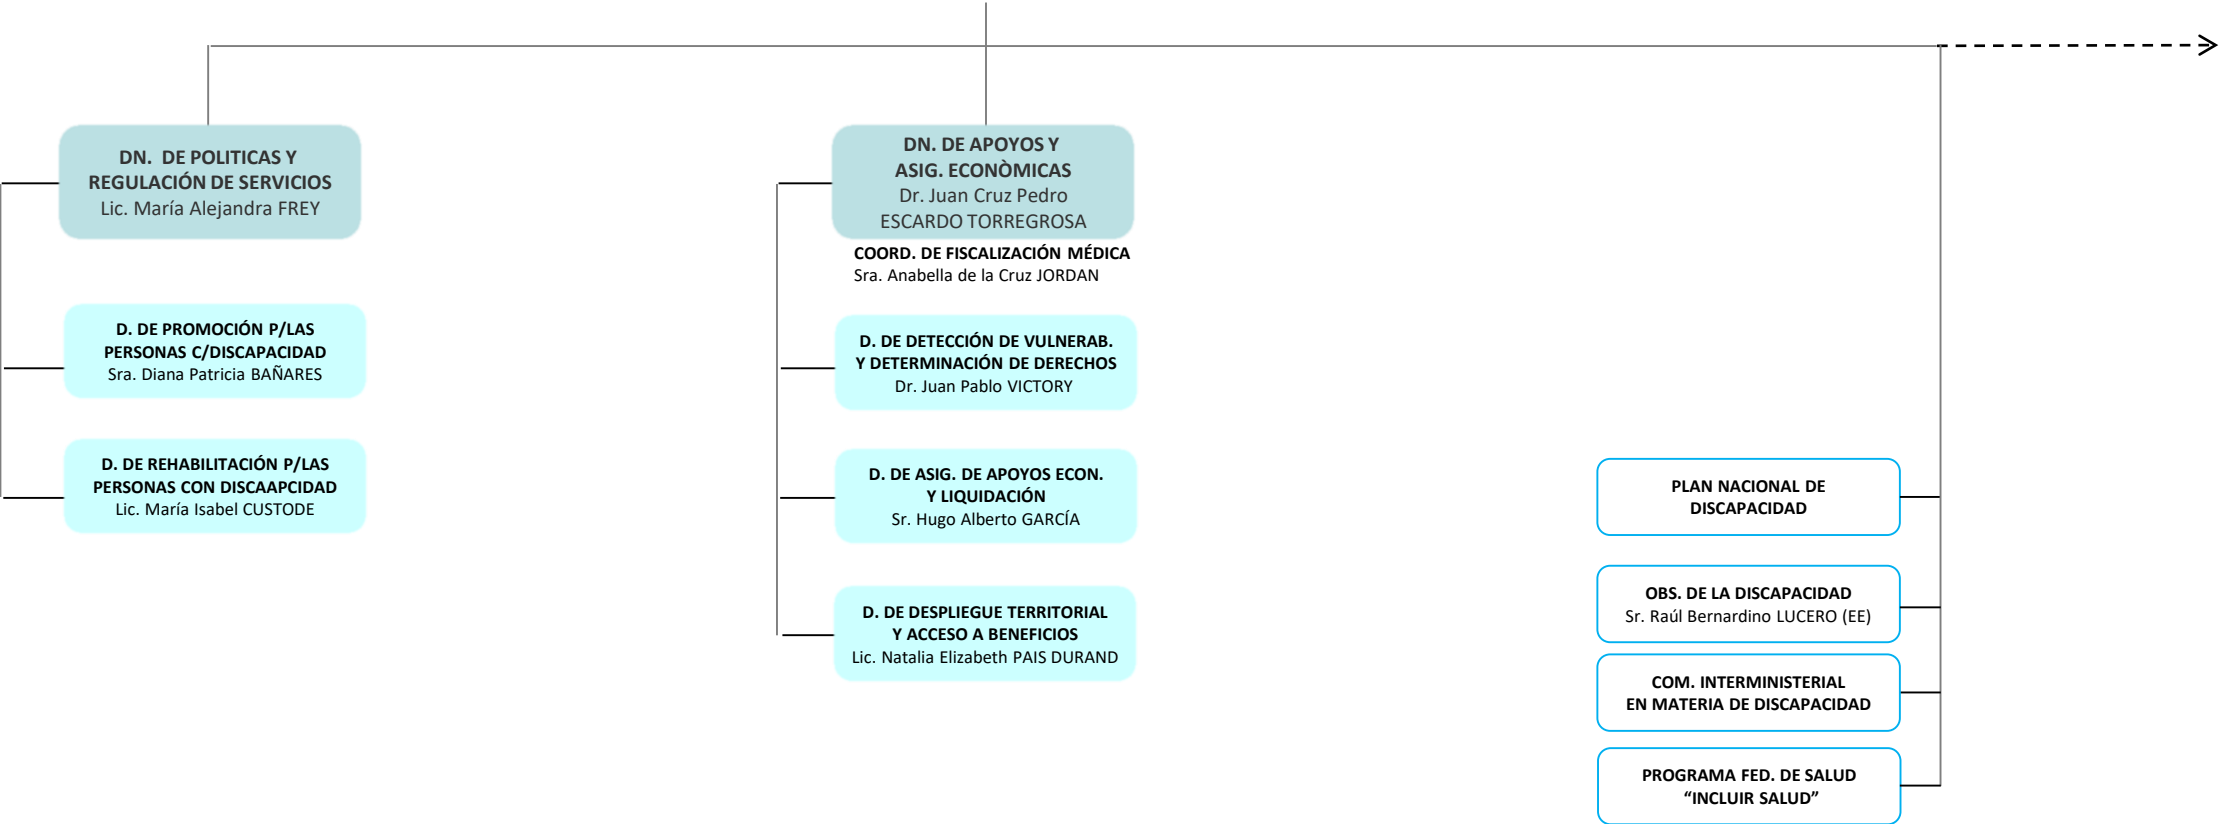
DN. DE POLITICAS Y REGULACIÓN DE SERVICIOS
Lic. María Alejandra FREY

D. DE PROMOCIÓN P/LAS PERSONAS C/DISCAPACIDAD
Sra. Diana Patricia BAÑARES

D. DE REHABILITACIÓN P/LAS PERSONAS CON DISCAAPCIDAD
Lic. María Isabel CUSTODE

DN. DE APOYOS Y ASIG. ECONÒMICAS
Dr. Juan Cruz Pedro ESCARDO TORREGROSA

COORD. DE FISCALIZACIÓN MÉDICA
Sra. Anabella de la Cruz JORDAN

D. DE DETECCIÓN DE VULNERAB. Y DETERMINACIÓN DE DERECHOS
Dr. Juan Pablo VICTORY

D. DE ASIG. DE APOYOS ECON. Y LIQUIDACIÓN
Sr. Hugo Alberto GARCÍA

D. DE DESPLIEGUE TERRITORIAL Y ACCESO A BENEFICIOS
Lic. Natalia Elizabeth PAIS DURAND

PLAN NACIONAL DE DISCAPACIDAD

OBS. DE LA DISCAPACIDAD
Sr. Raúl Bernardino LUCERO (EE)

COM. INTERMINISTERIAL EN MATERIA DE DISCAPACIDAD

PROGRAMA FED. DE SALUD “INCLUIR SALUD”